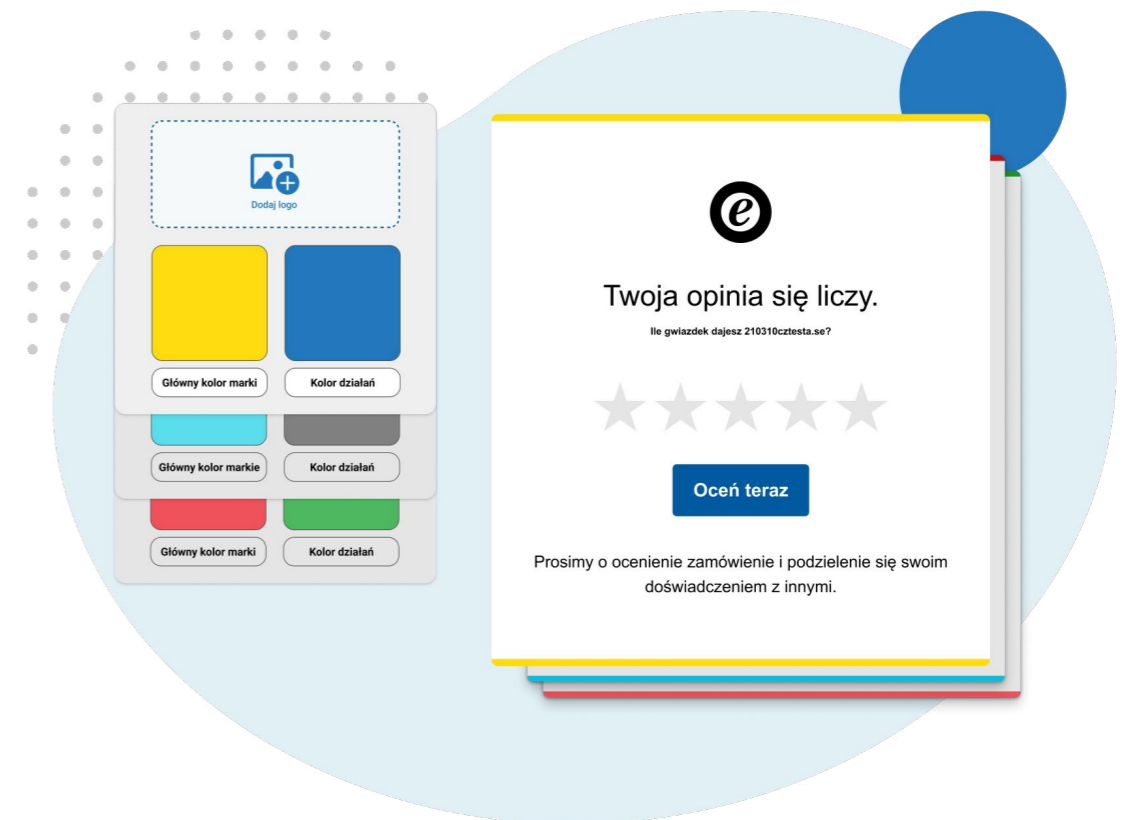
Dodaj logo

Główny kolor marki

Kolor działań

Główny kolor markie

Kolor działań

Główny kolor marki

Kolor działań

e

Twoja opinia się liczy.

Ile gwiazdek dajesz 210310cztesta.se?

Oceń teraz

Prosimy o ocenienie zamówienie i podzielenie się swoim doświadczeniem z innymi.